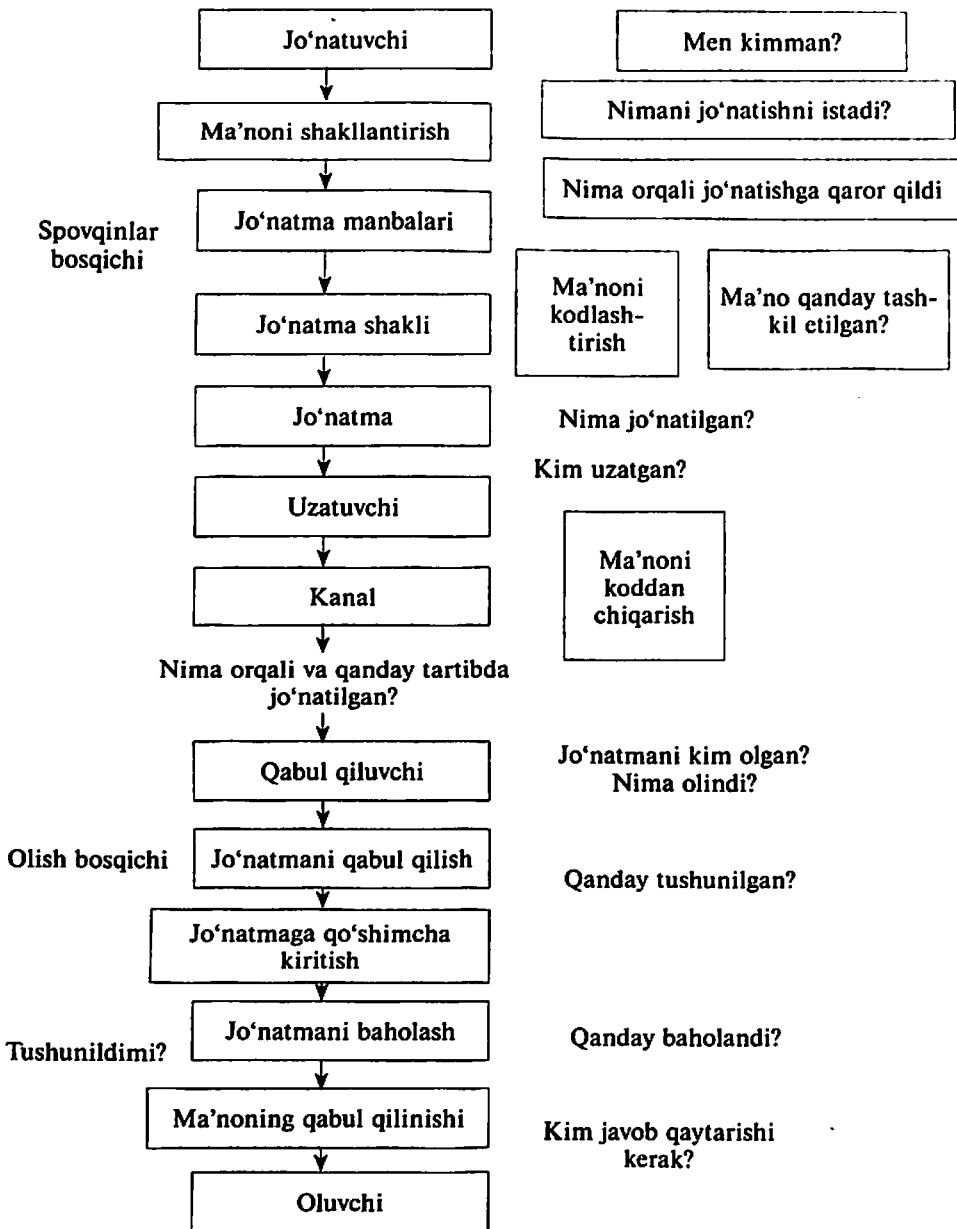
Jo'natuvchi

Men kimman?

Ma'noni shakllantirish

Nimani jo'natishni istadi?

Nima orqali jo'natishga qaror qildi

Spovqinlar bosqichi

Jo'natma manbalari

Ma'noni kodlashtirish

Ma'no qanday tashkil etilgan?

Jo'natma shakli

Jo'natma

Nima jo'natilgan?

Kim uzatgan?

Uzatuvchi

Ma'noni koddan chiqarish

Kanal

Nima orqali va qanday tartibda jo'natilgan?

Qabul qiluvchi

Jo'natmani kim olgan? Nima olindi?

Olish bosqichi

Jo'natmani qabul qilish

Qanday tushunilgan?

Jo'natmaga qo'shimcha kiritish

Jo'natmani baholash

Tushunildimi?

Qanday baholandi?

Ma'noning qabul qilinishi

Kim javob qaytarishi kerak?

Oluvchi